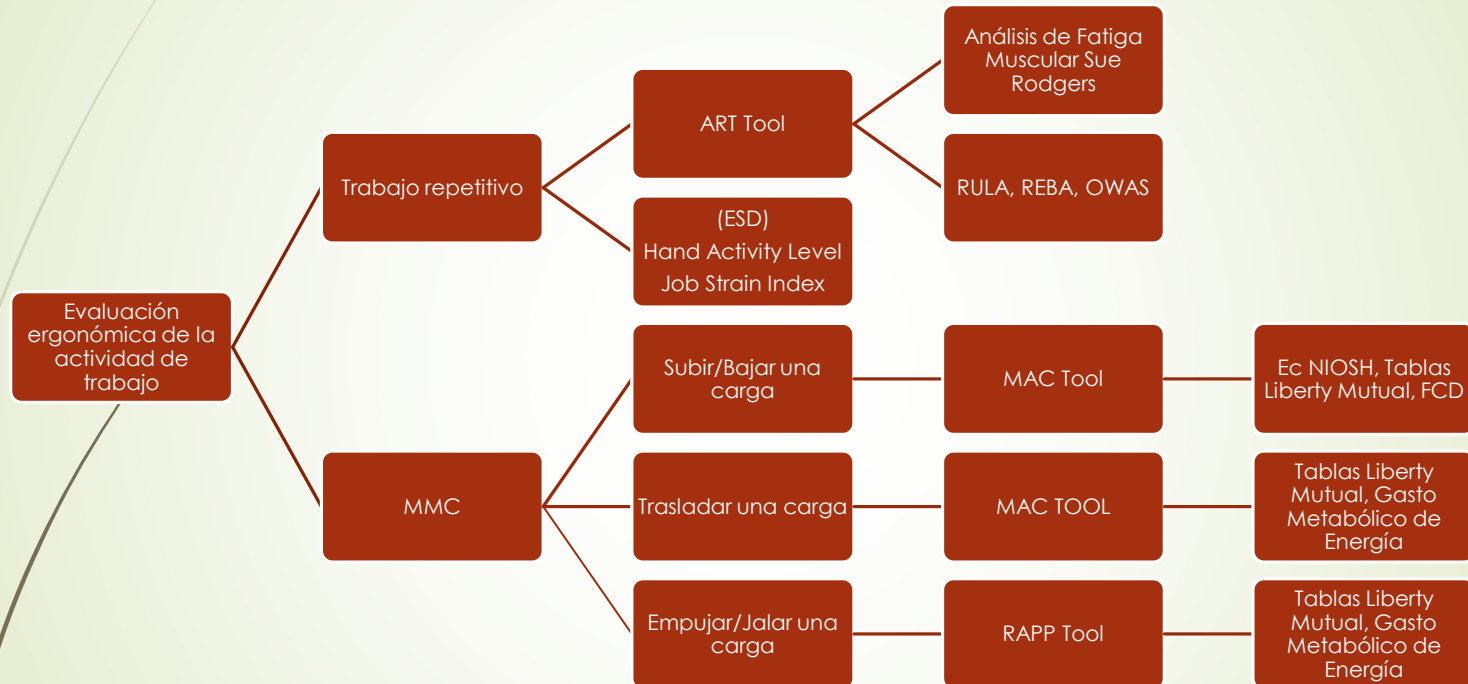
Evaluación ergonómica de la actividad de trabajo

Trabajo repetitivo

ART Tool

Análisis de Fatiga Muscular Sue Rodgers

RULA, REBA, OWAS

(ESD)
Hand Activity Level
Job Strain Index

MMC

Subir/Bajar una carga

MAC Tool

Ec NIOSH, Tablas Liberty Mutual, FCD

Trasladar una carga

MAC TOOL

Tablas Liberty Mutual, Gasto Metabólico de Energía

Empujar/Jalar una carga

RAPP Tool

Tablas Liberty Mutual, Gasto Metabólico de Energía